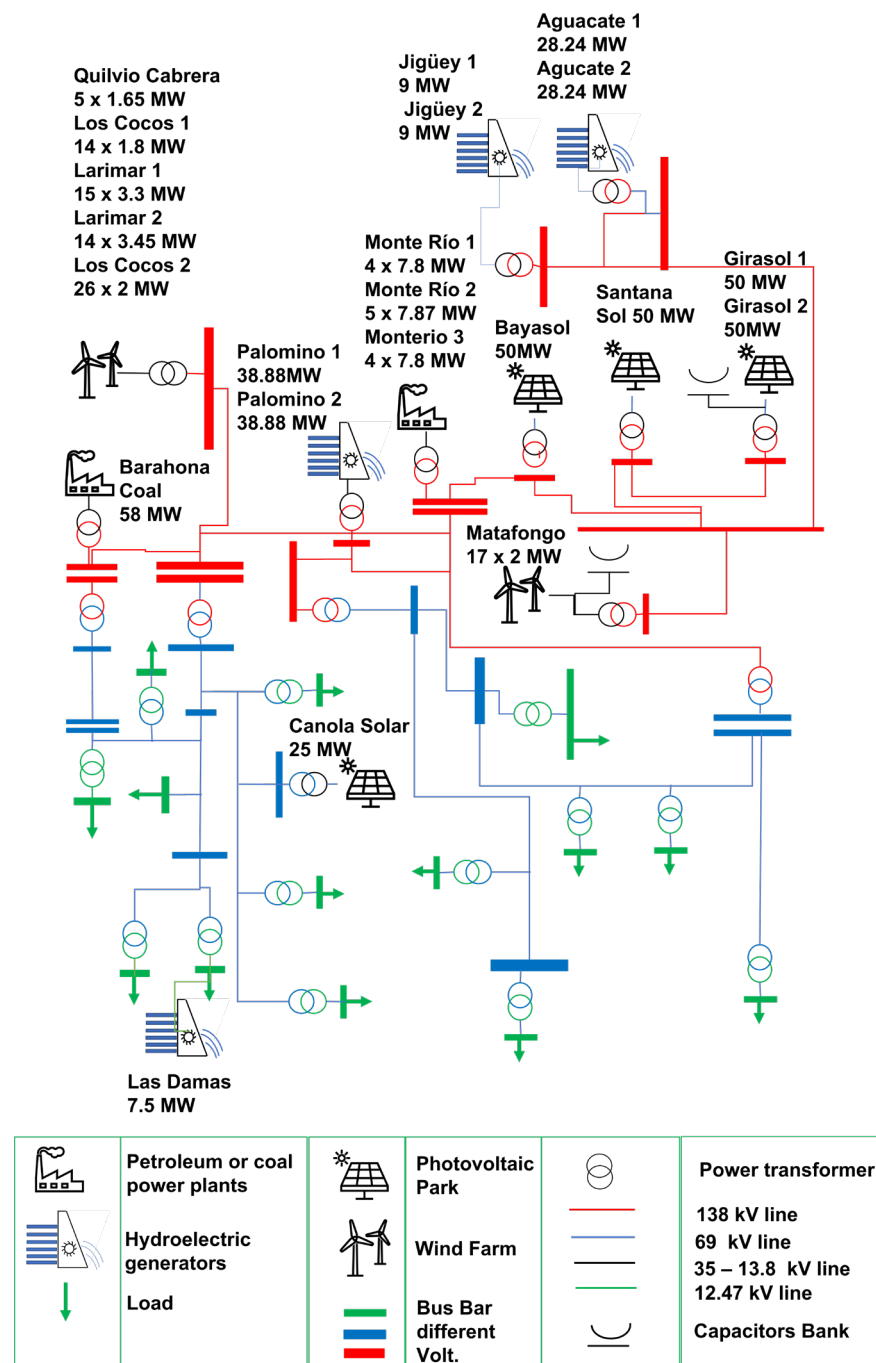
Aguacate 1
28.24 MW
Agucate 2
28.24 MW

Jigüey 1
9 MW
Jigüey 2
9 MW

Quilvio Cabrera
5 x 1.65 MW
Los Cocos 1
14 x 1.8 MW
Larimar 1
15 x 3.3 MW
Larimar 2
14 x 3.45 MW
Los Cocos 2
26 x 2 MW

Monte Río 1
4 x 7.8 MW
Monte Río 2
5 x 7.87 MW
Monterio 3
4 x 7.8 MW

Santana
Sol 50 MW

Girasol 1
50 MW
Girasol 2
50MW

Bayasol
50MW

Palomino 1
38.88MW
Palomino 2
38.88 MW

Barahona
Coal
58 MW

Matafongo
17 x 2 MW

Canola Solar
25 MW

Las Damas
7.5 MW

| | | | | | |
|---|---|---|---|---|---|
| | Petroleum or coal power plants | | Photovoltaic Park | | Power transformer |
| | Hydroelectric generators | | Wind Farm | | 138 kV line<br>69 kV line<br>35 – 13.8 kV line<br>12.47 kV line |
| | Load | | Bus Bar different Volt. | | Capacitors Bank |